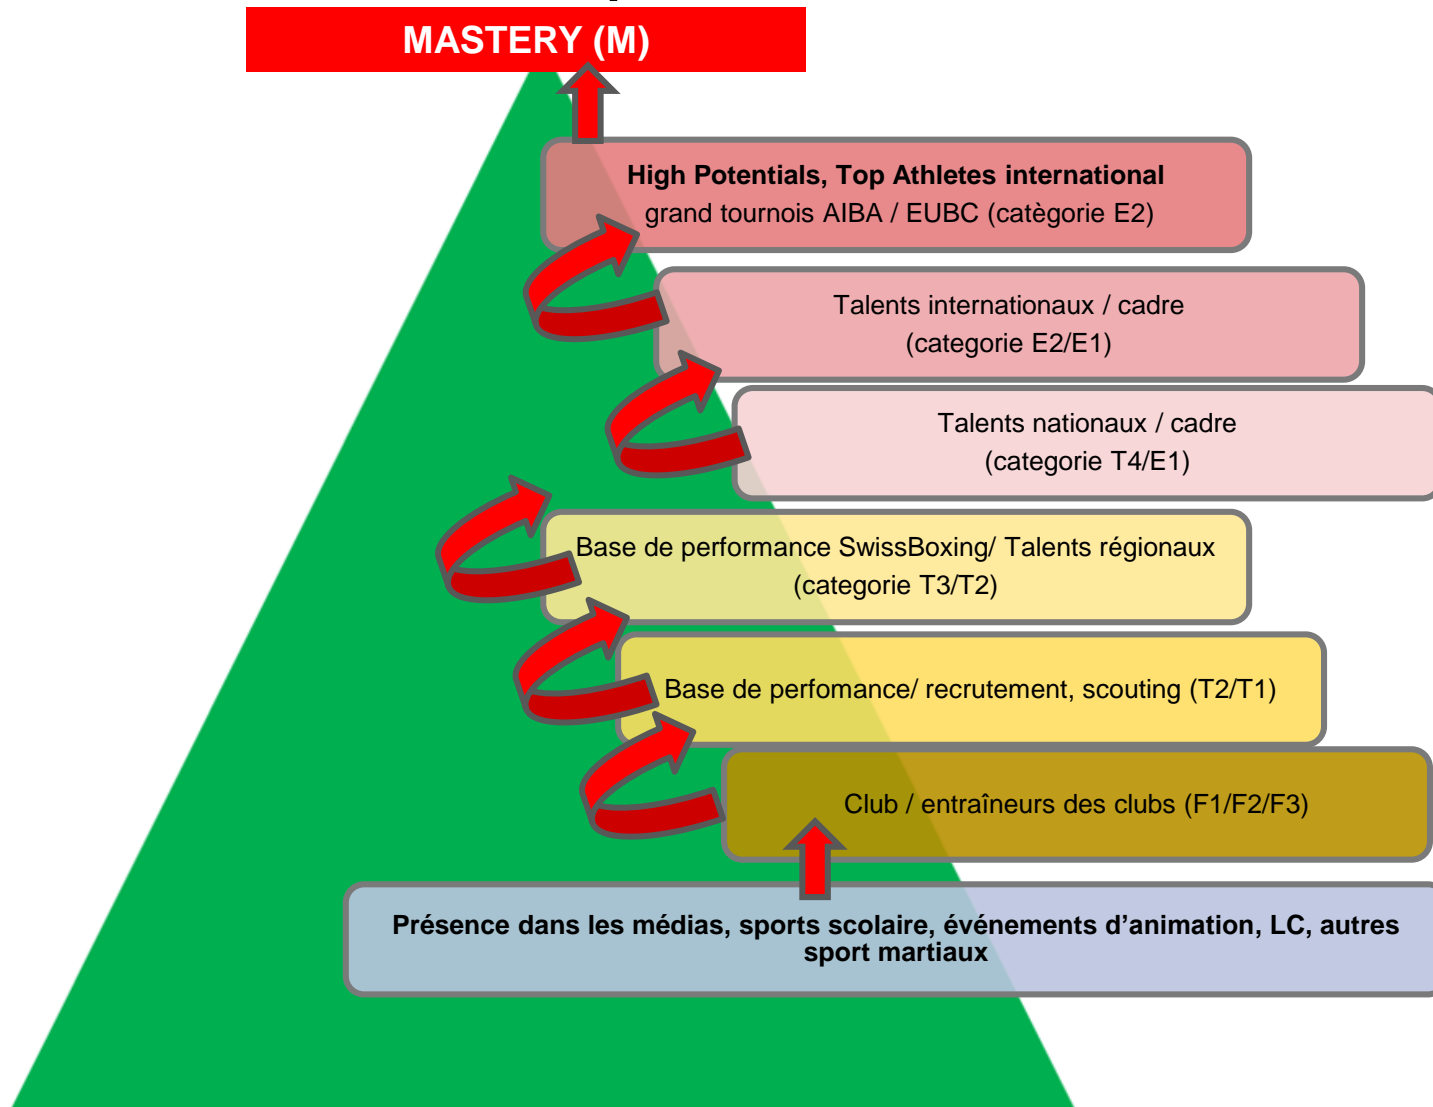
MASTERY (M)

High Potentials, Top Athletes international
grand tournois AIBA / EUBC (catègorie E2)

Talents internationaux / cadre
(categorie E2/E1)

Talents nationaux / cadre
(categorie T4/E1)

Base de performance SwissBoxing/ Talents régionaux
(categorie T3/T2)

Base de perfomance/ recrutement, scouting (T2/T1)

Club / entraîneurs des clubs (F1/F2/F3)

Présence dans les médias, sports scolaire, événements d'animation, LC, autres sport martiaux